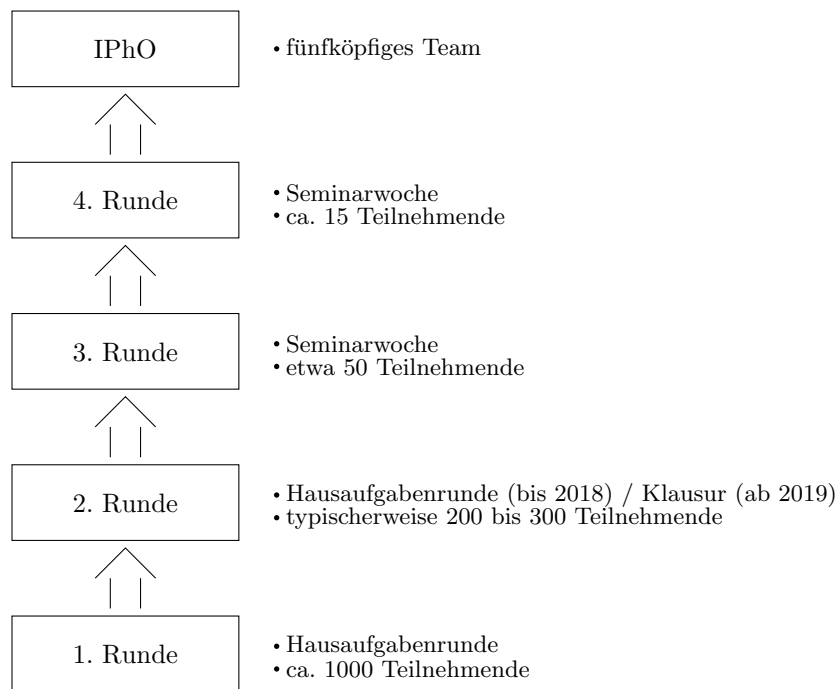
IPhO

• fünfköpfiges Team

4. Runde

• Seminarwoche
• ca. 15 Teilnehmende

3. Runde

• Seminarwoche
• etwa 50 Teilnehmende

2. Runde

• Hausaufgabenrunde (bis 2018) / Klausur (ab 2019)
• typischerweise 200 bis 300 Teilnehmende

1. Runde

• Hausaufgabenrunde
• ca. 1000 Teilnehmende